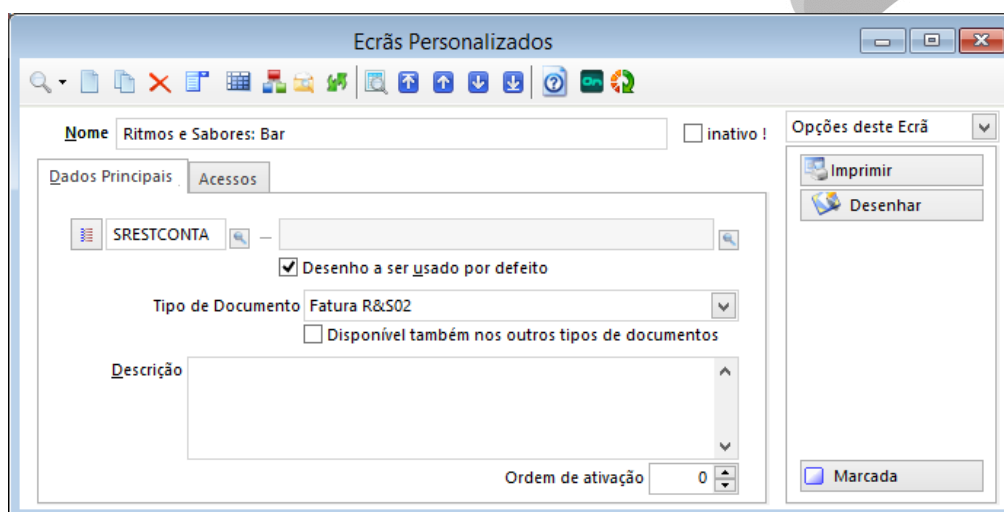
Ecrãs Personalizados

Nome Ritmos e Sabores: Bar

inativo !

Opções deste Ecrã

Dados Principais

Acessos

SRESTCONTA

Desenho a ser usado por defeito

Tipo de Documento Fatura R&S02

Disponível também nos outros tipos de documentos

Descrição

Ordem de ativação 0

Imprimir

Desenhar

Marcada